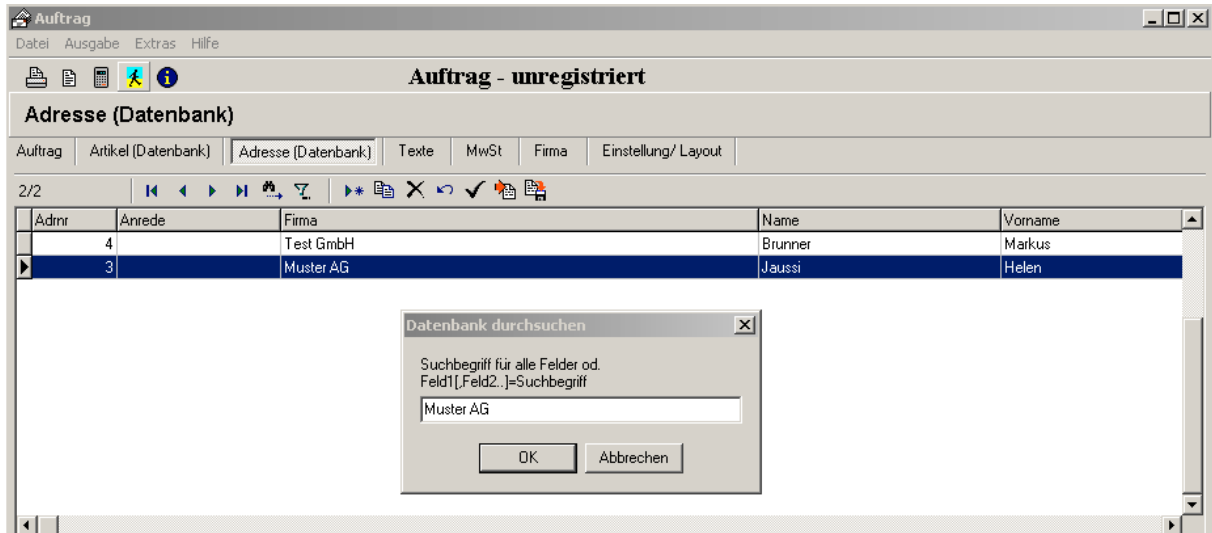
Auftrag

Datei Ausgabe Extras Hilfe

Auftrag - unregistriert

Adresse (Datenbank)

Auftrag | Artikel (Datenbank) | Adresse (Datenbank) | Texte | MwSt | Firma | Einstellung/ Layout

2/2

| Adrnr | Anrede | Firma | Name | Vorname |
|---|---|---|---|---|
| 4 | | Test GmbH | Brunner | Markus |
| 3 | | Muster AG | Jaussi | Helen |

Datenbank durchsuchen

Suchbegriff für alle Felder od.
Feld1[,Feld2..]=Suchbegriff

Muster AG

OK Abbrechen